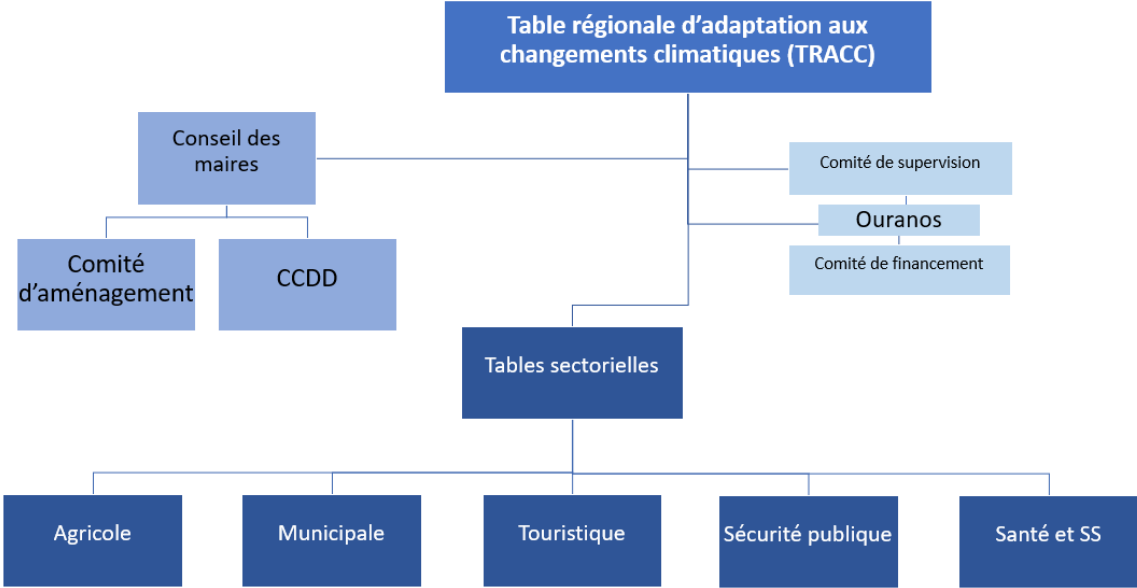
Table régionale d'adaptation aux changements climatiques (TRACC)

Conseil des maires

Comité de supervision

Ouranos

Comité de financement

Comité d'aménagement

CCDD

Tables sectorielles

Agricole

Municipale

Touristique

Sécurité publique

Santé et SS